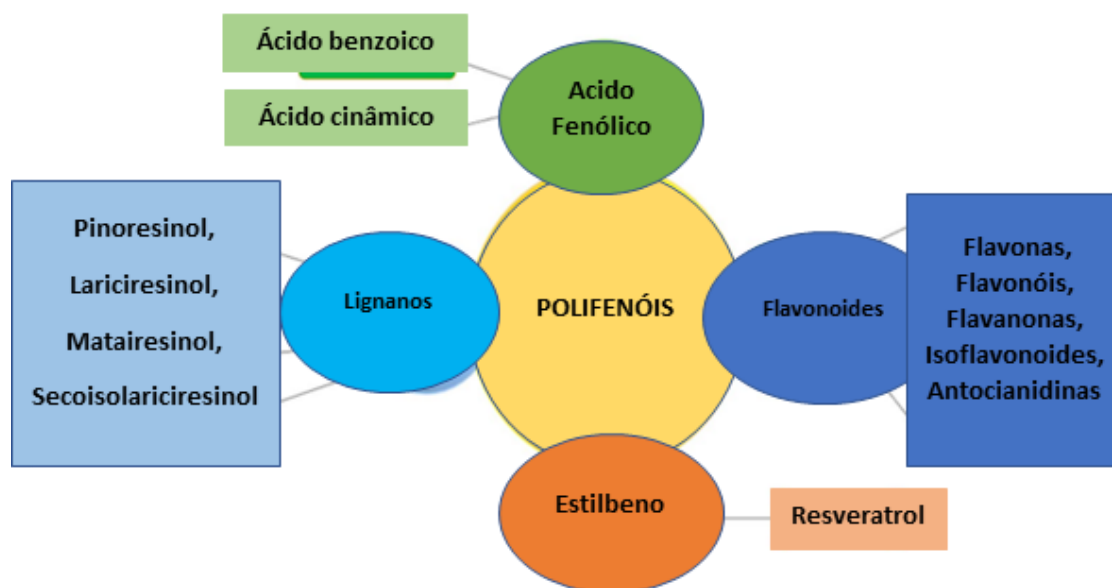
Ácido benzoico

Ácido cinâmico

Acido Fenólico

Pinoresinol,

Lariciresinol,

Matairesinol,

Secoisolariciresinol

Lignanos

POLIFENÓIS

Flavonoides

Flavonas,
Flavonóis,
Flavanonas,
Isoflavonoides,
Antocianidinas

Estilbeno

Resveratrol